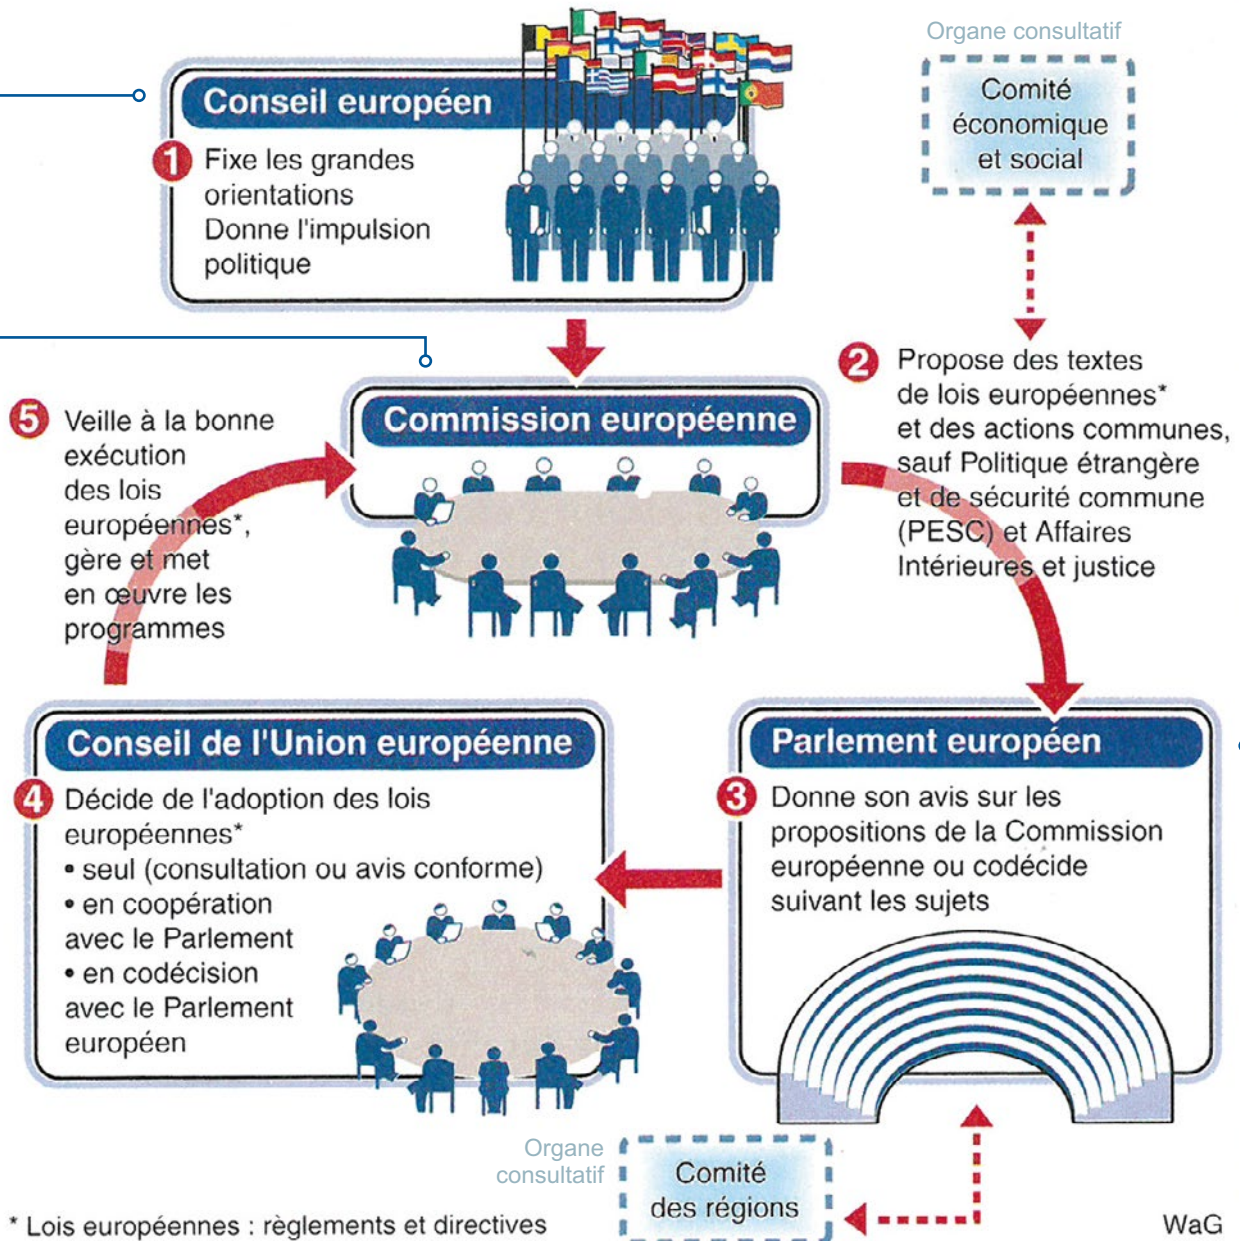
Organe consultatif

Comité économique et social

Conseil européen

1 Fixe les grandes orientations
Donne l'impulsion politique

2 Propose des textes de lois européennes* et des actions communes, sauf Politique étrangère et de sécurité commune (PESC) et Affaires Intérieures et justice

Commission européenne

5 Veille à la bonne exécution des lois européennes*, gère et met en œuvre les programmes

Conseil de l'Union européenne

4 Décide de l'adoption des lois européennes*
• seul (consultation ou avis conforme)
• en coopération avec le Parlement
• en codécision avec le Parlement européen

Parlement européen

3 Donne son avis sur les propositions de la Commission européenne ou codécide suivant les sujets

Organe consultatif

Comité des régions

* Lois européennes : règlements et directives

WaG